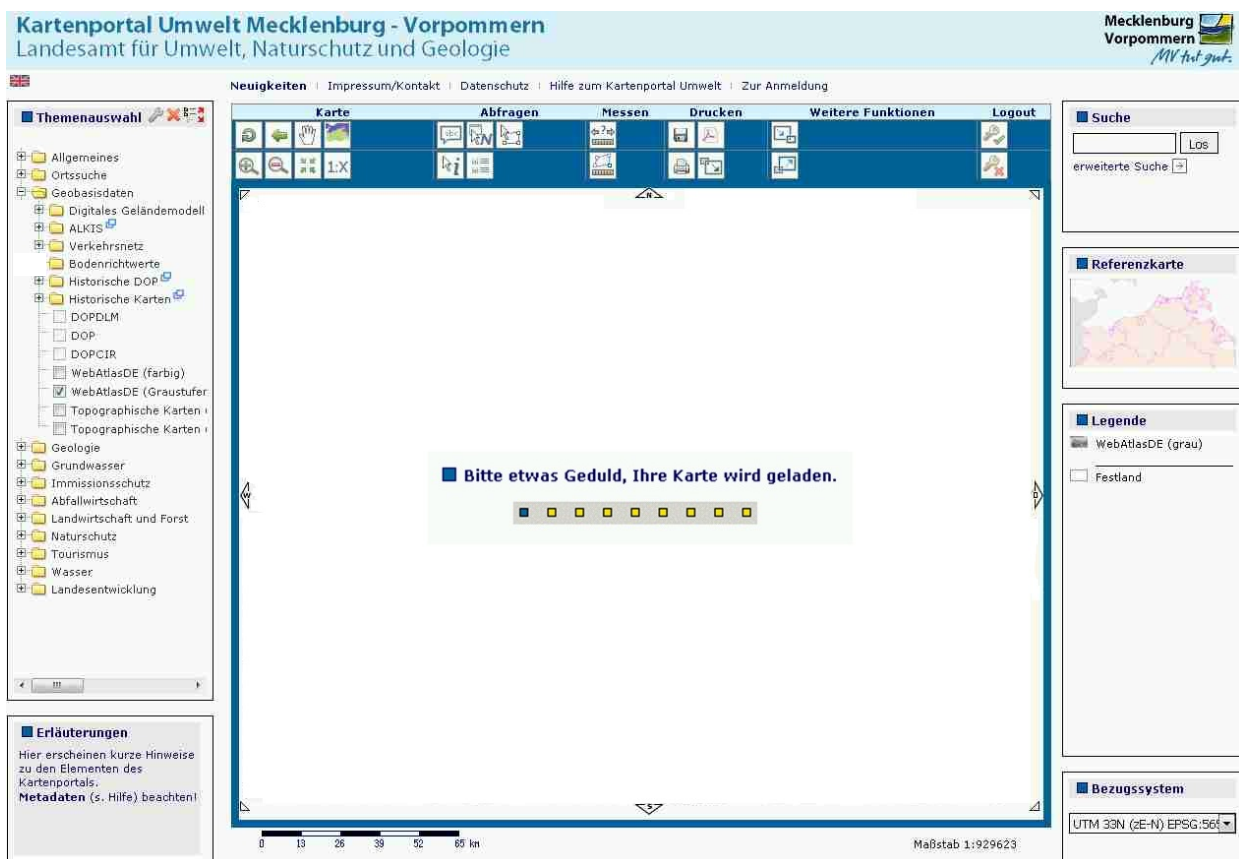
Kartenportal Umwelt Mecklenburg - Vorpommern
Landesamt für Umwelt, Naturschutz und Geologie

Mecklenburg Vorpommern
MV tut gut.

Neuigkeiten | Impressum/Kontakt | Datenschutz | Hilfe zum Kartenportal Umwelt | Zur Anmeldung

Themenauswahl

Allgemeines
Ortssuche
Geobasisdaten
Digitales Geländemodell
ALKIS
Verkehrsnetz
Bodenrichtwerte
Historische DOP
Historische Karten
DOPDLM
DOP
DOPCIR
WebAtlasDE (farbig)
WebAtlasDE (Graustufer
Topographische Karten (
Topographische Karten (
Geologie
Grundwasser
Immissionsschutz
Abfallwirtschaft
Landwirtschaft und Forst
Naturschutz
Tourismus
Wasser
Landesentwicklung

Erläuterungen
Hier erscheinen kurze Hinweise zu den Elementen des Kartenportals.
Metadaten (s. Hilfe) beachten!

Karte | Abfragen | Messen | Drucken | Weitere Funktionen | Logout

1:X

N
W
O
S

Bitte etwas Geduld, Ihre Karte wird geladen.

0 13 26 39 52 65 km

Maßstab 1:929623

Suche
Los
erweiterte Suche

Referenzkarte

Legende
WebAtlasDE (grau)
Festland

Bezugssystem
UTM 33N (zE-N) EPSG:56